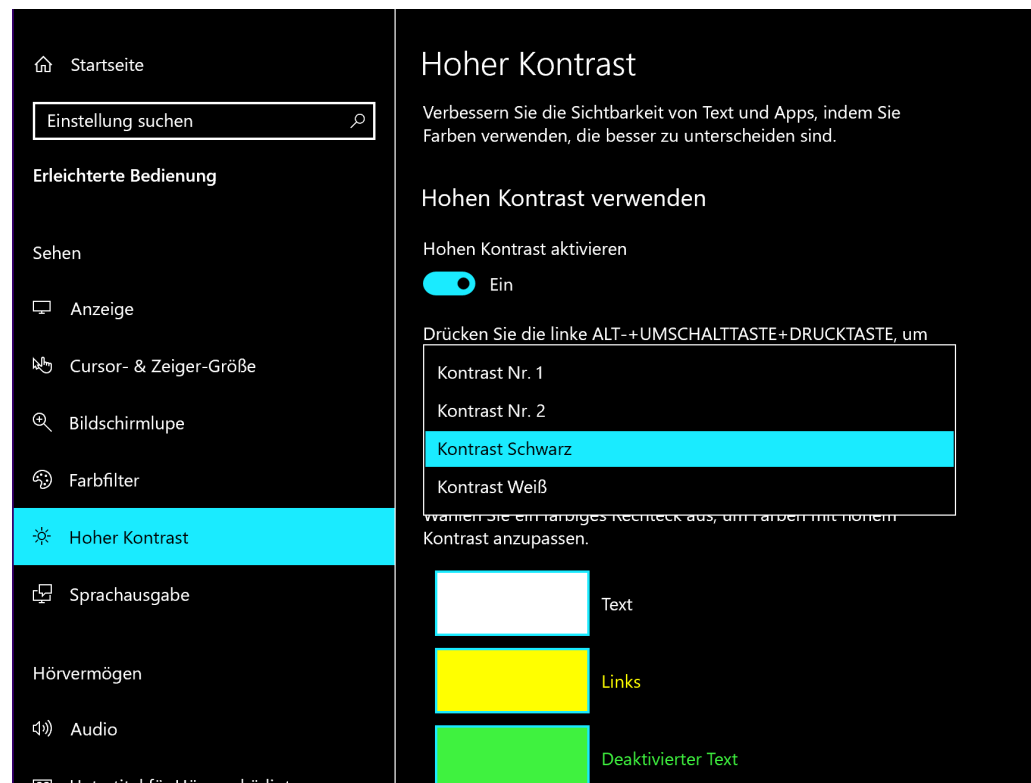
Startseite

Einstellung suchen

Erleichterte Bedienung

Sehen

Anzeige

Cursor- & Zeiger-Größe

Bildschirmlupe

Farbfilter

Hoher Kontrast

Sprachausgabe

Hörvermögen

Audio

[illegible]

Hoher Kontrast

Verbessern Sie die Sichtbarkeit von Text und Apps, indem Sie Farben verwenden, die besser zu unterscheiden sind.

Hohen Kontrast verwenden

Hohen Kontrast aktivieren

Ein

Drücken Sie die linke ALT-+UMSCHALTTASTE+DRUCKTASTE, um

Kontrast Nr. 1

Kontrast Nr. 2

Kontrast Schwarz

Kontrast Weiß

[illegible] Kontrast anzupassen.

Text

Links

Deaktivierter Text